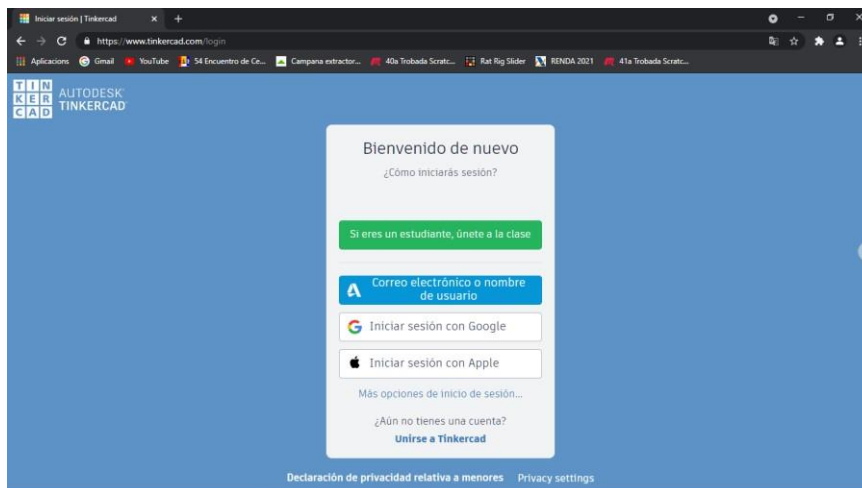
Iniciar sesión | Tinkercad × +

https://www.tinkercad.com/login

Aplicaciones Gmail YouTube 54 Encuentro de Ce... Campana extractor... 40a Trobada Scratc... Rat Rig Slider RENDA 2021 41a Trobada Scratc...

TIN KER CAD AUTODESK TINKERCAD

Bienvenido de nuevo

¿Cómo iniciarás sesión?

Si eres un estudiante, únete a la clase

Correo electrónico o nombre de usuario

Iniciar sesión con Google

Iniciar sesión con Apple

Más opciones de inicio de sesión...

¿Aún no tienes una cuenta?

Unirse a Tinkercad

Declaración de privacidad relativa a menores Privacy settings